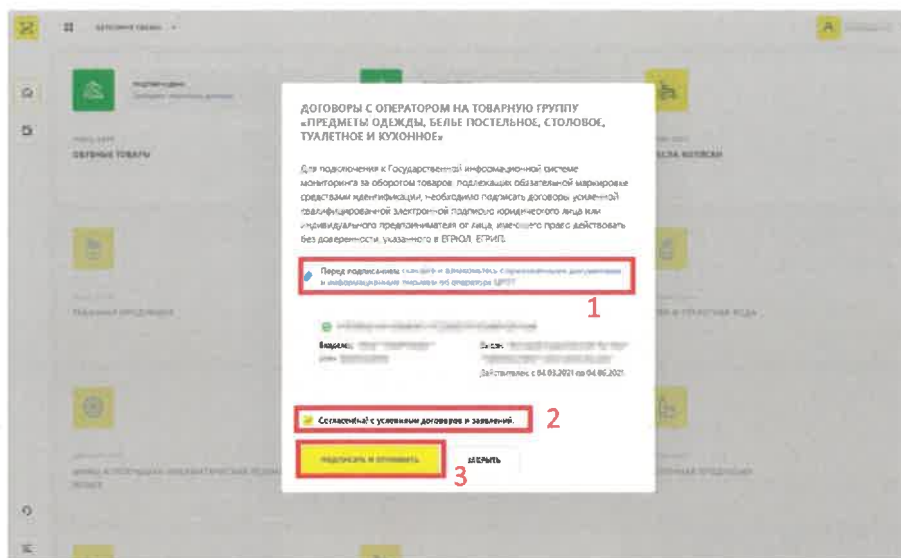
ДОГОВОРЫ С ОПЕРАТОРОМ НА ТОВАРНУЮ ГРУППУ «ПРЕДМЕТЫ ОДЕЖДЫ, БЕЛЬЕ ПОСТЕЛЬНОЕ, СТОЛОВОЕ, ТУАЛЕТНОЕ И КУХОННОЕ»

Для подключения к Государственной информационной системе мониторинга за оборотом товаров, подлежащих обязательной маркировке средствами идентификации, необходимо подписать договоры усиленной квалифицированной электронной подписью юридического лица или индивидуального предпринимателя от лица, имеющего право действовать без доверенности, указанного в ЕГРЮЛ, ЕГРИП.

Перед подписанием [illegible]

1

Владелец: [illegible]

Выдан: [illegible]

Действителен с 04.03.2021 по 04.06.2021

Согласен(на) с условиями договоров и заявлений.

2

ПОДПИСАТЬ И ОТПРАВИТЬ

ЗАКРЫТЬ

3

ОБУВНЫЕ ТОВАРЫ